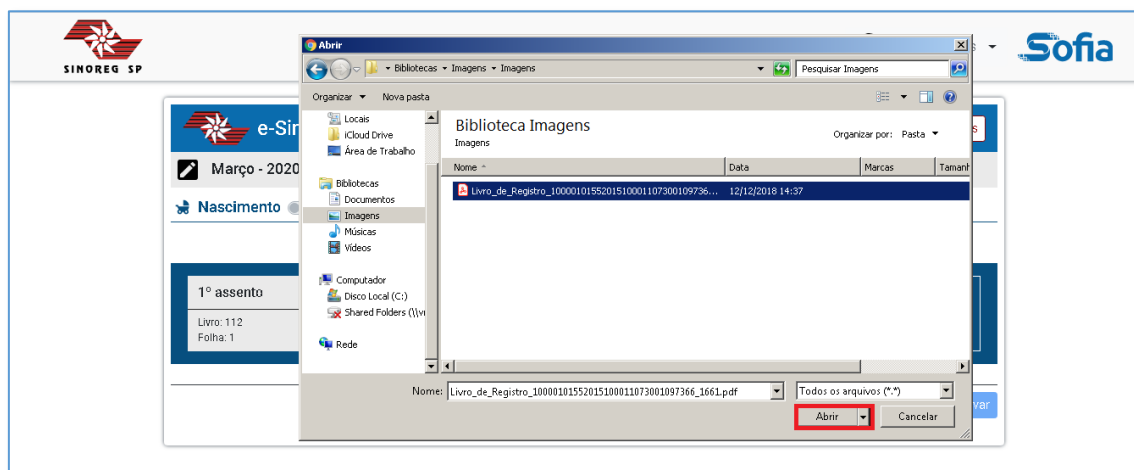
SINOREG SP

e-Sin

Março - 2020

Nascimento

1° assento

Livro: 112
Folha: 1

Sofia

Abrir

Bibliotecas ▸ Imagens ▸ Imagens

Pesquisar Imagens

Organizar ▾ Nova pasta

Locais
iCloud Drive
Área de Trabalho

Bibliotecas
Documentos
Imagens
Músicas
Vídeos

Computador
Disco Local (C:)
Shared Folders (\\v

Rede

Biblioteca Imagens
Imagens

Organizar por: Pasta ▾

| Nome | Data | Marcas | Taman |
|---|---|---|---|
| Livro_de_Registro_1000010155201510001107300109736... | 12/12/2018 14:37 | | |

Nome: Livro_de_Registro_10000101552015100011073001097366_1661.pdf

Todos os arquivos (*.*)

Abrir

Cancelar

var